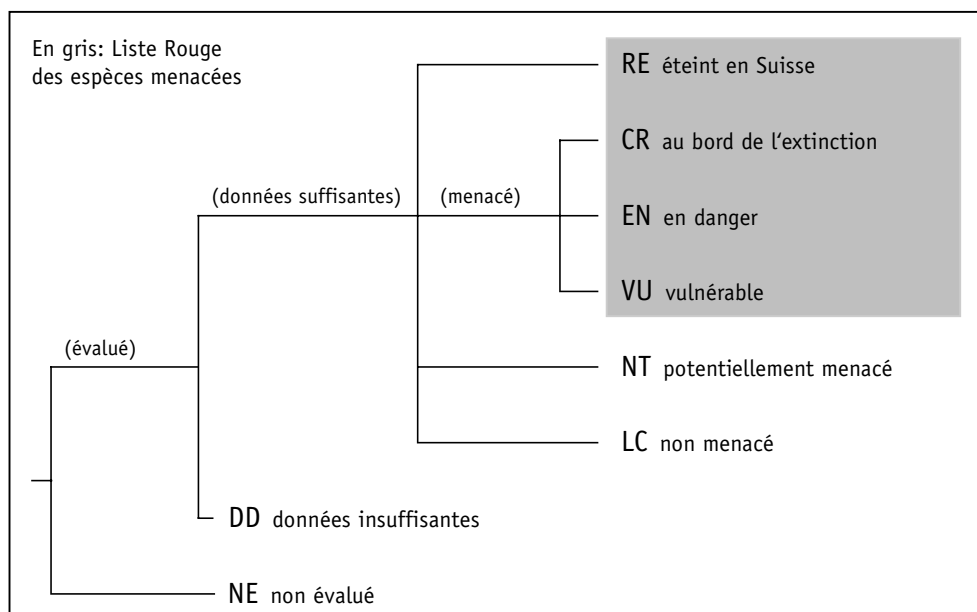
En gris: Liste Rouge des espèces menacées

(données suffisantes)

(menacé)

RE éteint en Suisse

CR au bord de l'extinction

EN en danger

VU vulnérable

(évalué)

NT potentiellement menacé

LC non menacé

DD données insuffisantes

NE non évalué